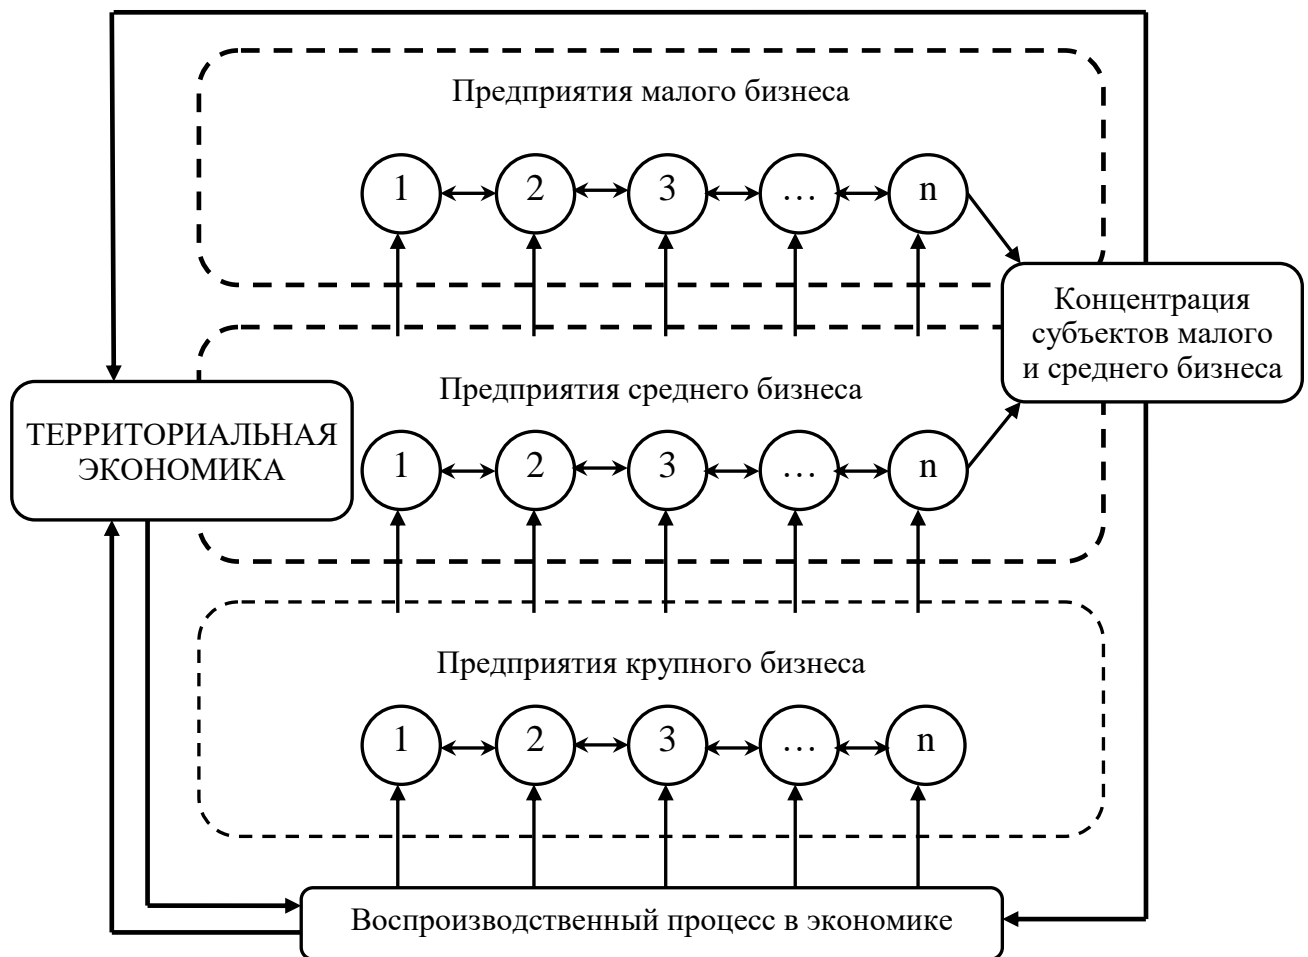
Предприятия малого бизнеса

1 2 3 … n

Концентрация субъектов малого и среднего бизнеса

Предприятия среднего бизнеса

ТЕРРИТОРИАЛЬНАЯ ЭКОНОМИКА

1 2 3 … n

Предприятия крупного бизнеса

1 2 3 … n

Воспроизводственный процесс в экономике